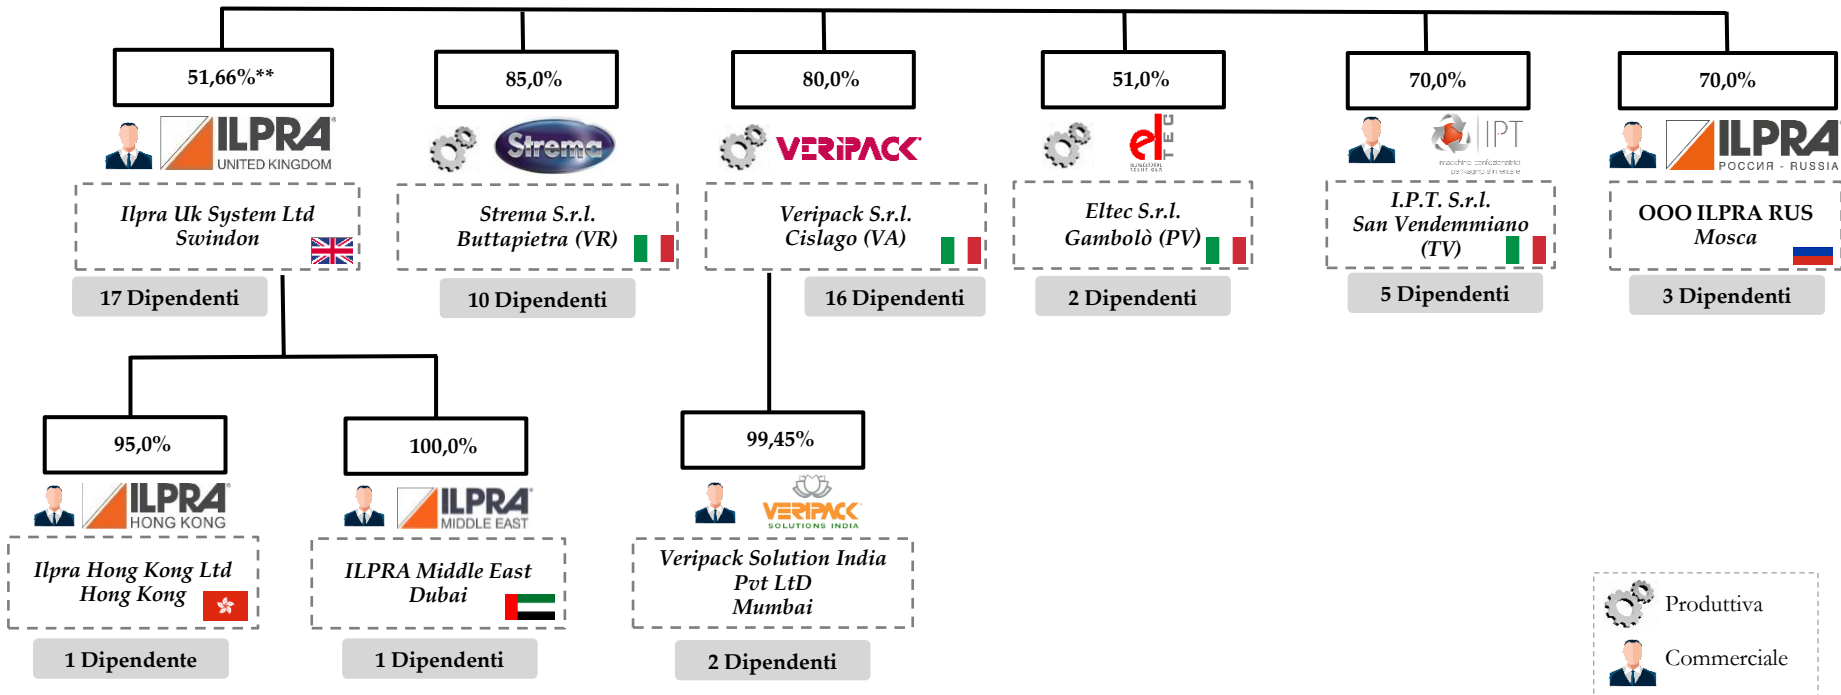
51,66%**

ILPRA UNITED KINGDOM

Ilpra Uk System Ltd
Swindon

17 Dipendenti

85,0%

Strema

Strema S.r.l.
Buttapietra (VR)

10 Dipendenti

80,0%

VERIPACK

Veripack S.r.l.
Cislago (VA)

16 Dipendenti

51,0%

el TEC

Eltec S.r.l.
Gambolò (PV)

2 Dipendenti

70,0%

IPT

I.P.T. S.r.l.
San Vendemmiano
(TV)

5 Dipendenti

70,0%

ILPRA РОССИЯ - RUSSIA

OOO ILPRA RUS
Mosca

3 Dipendenti

95,0%

ILPRA HONG KONG

Ilpra Hong Kong Ltd
Hong Kong

1 Dipendente

100,0%

ILPRA MIDDLE EAST

ILPRA Middle East
Dubai

1 Dipendenti

99,45%

VERIPACK SOLUTIONS INDIA

Veripack Solution India
Pvt LtD
Mumbai

2 Dipendenti

Produttiva
Commerciale